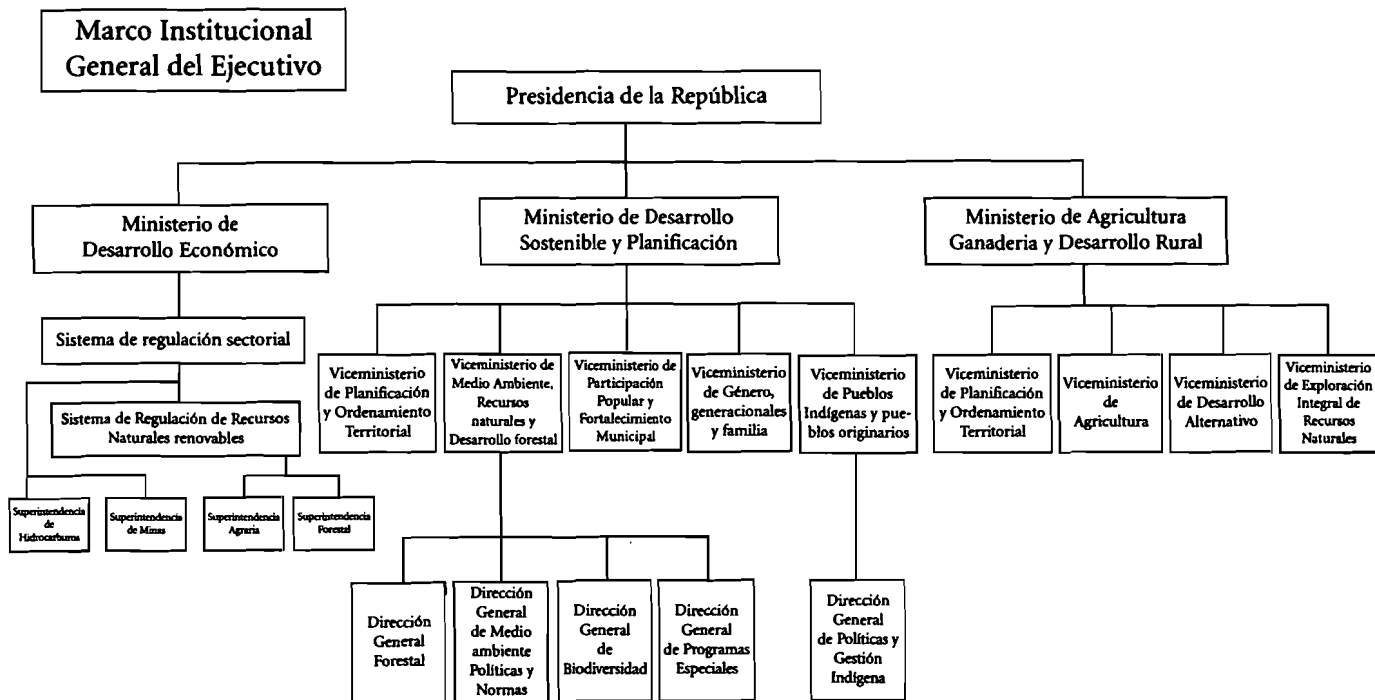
Marco Institucional General del Ejecutivo

Presidencia de la República

Ministerio de Desarrollo Económico

Ministerio de Desarrollo Sostenible y Planificación

Ministerio de Agricultura Ganaderia y Desarrollo Rural

Sistema de regulación sectorial

Sistema de Regulación de Recursos Naturales renovables

Superintendencia de Hidrocarburos

Superintendencia de Minas

Superintendencia Agraria

Superintendencia Forestal

Viceministerio de Planificación y Ordenamiento Territorial

Viceministerio de Medio Ambiente, Recursos naturales y Desarrollo forestal

Viceministerio de Participación Popular y Fortalecimiento Municipal

Viceministerio de Género, generacionales y familia

Viceministerio de Pueblos Indígenas y pueblos originarios

Viceministerio de Planificación y Ordenamiento Territorial

Viceministerio de Agricultura

Viceministerio de Desarrollo Alternativo

Viceministerio de Exploración Integral de Recursos Naturales

Dirección General Forestal

Dirección General de Medio ambiente Políticas y Normas

Dirección General de Biodiversidad

Dirección General de Programas Especiales

Dirección General de Políticas y Gestión Indígena